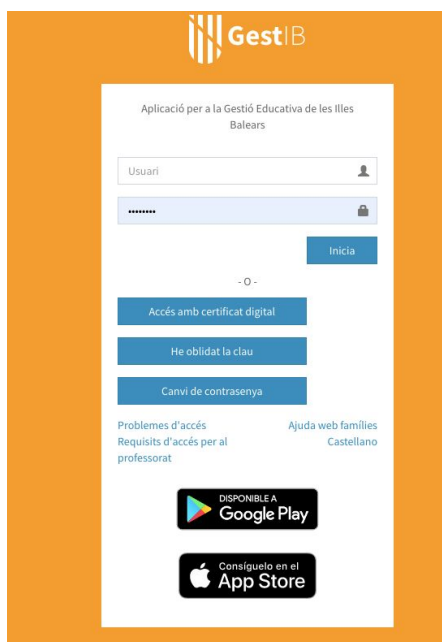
GestIB

Aplicació per a la Gestió Educativa de les Illes Balears

Usuari

••••••••

Inicia

- O -

Accés amb certificat digital

He oblidat la clau

Canvi de contrasenya

Problemes d'accés
Requisits d'accés per al professorat

Ajuda web famílies
Castellano

DISPONIBLE A
Google Play

Consíguelo en el
App Store